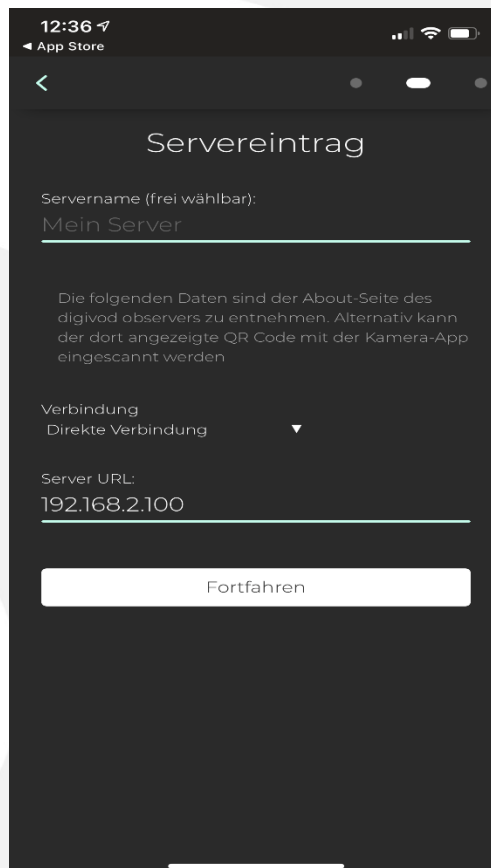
12:36
◂ App Store

<

Servereintrag

Servername (frei wählbar):
Mein Server

Die folgenden Daten sind der About-Seite des digivod observers zu entnehmen. Alternativ kann der dort angezeigte QR Code mit der Kamera-App eingescannt werden

Verbindung
Direkte Verbindung ▼

Server URL:
192.168.2.100

Fortfahren